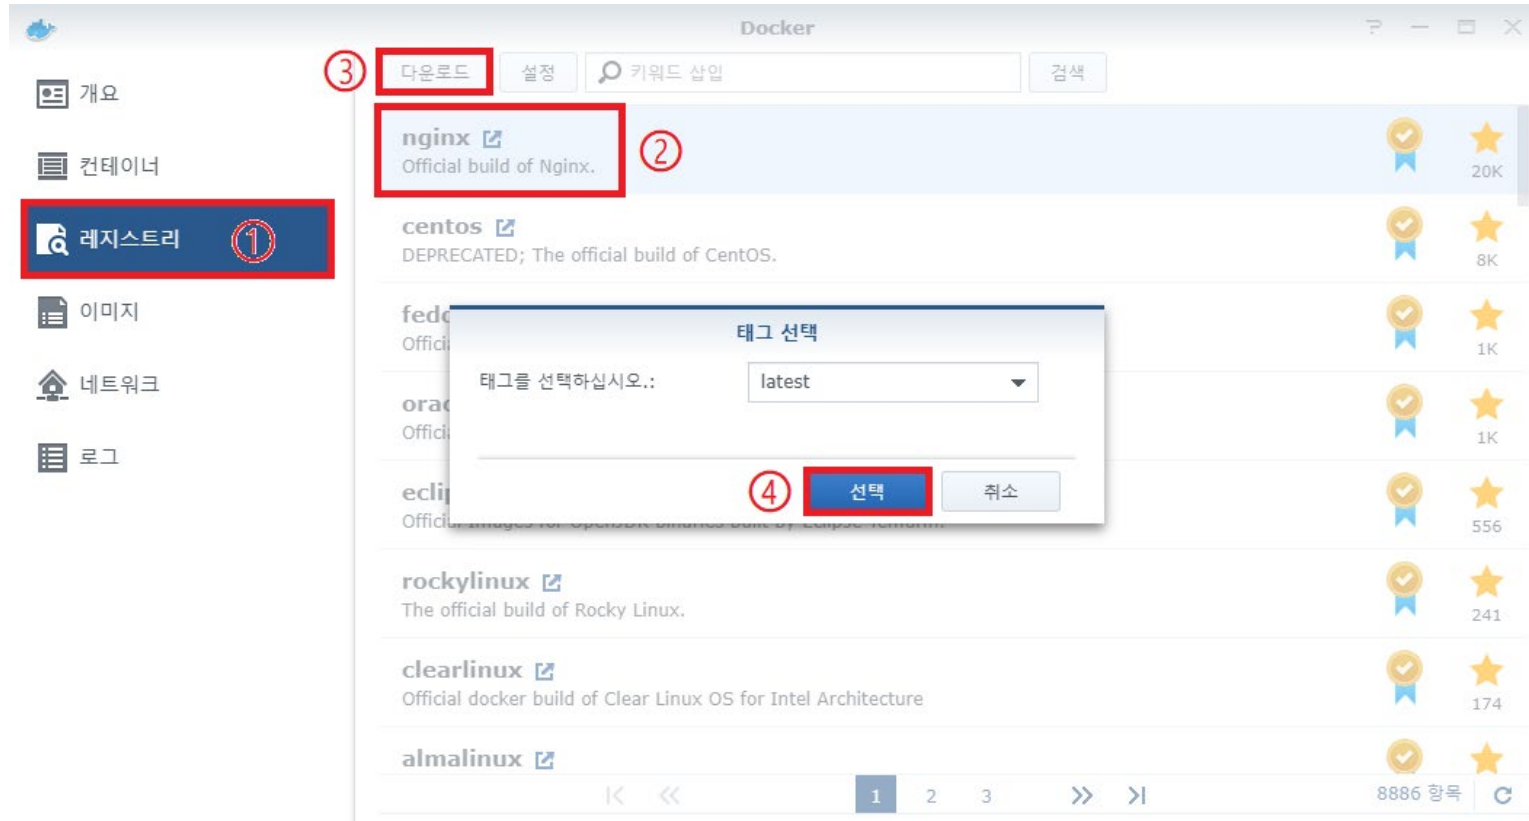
Docker

개요
컨테이너
레지스트리 ①
이미지
네트워크
로그

③ 다운로드 설정 키워드 삽입 검색

nginx
Official build of Nginx. ②
20K

centos
DEPRECATED; The official build of CentOS.
8K

fedo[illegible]
Offici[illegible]
1K

orac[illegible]
Offici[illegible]
1K

ecli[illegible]
Offici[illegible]
556

태그 선택
태그를 선택하십시오.: latest
④ 선택 취소

rockylinux
The official build of Rocky Linux.
241

clearlinux
Official docker build of Clear Linux OS for Intel Architecture
174

almalinux

1 2 3
8886 항목